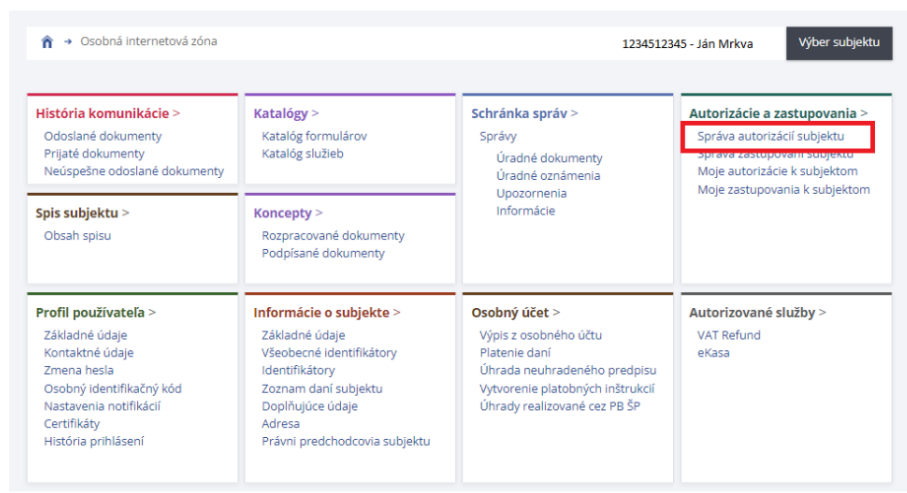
Osobná internetová zóna

1234512345 - Ján Mrkva

Výber subjektu

História komunikácie >
Odoslané dokumenty
Prijaté dokumenty
Neúspešne odoslané dokumenty

Spis subjektu >
Obsah spisu

Katalógy >
Katalóg formulárov
Katalóg služieb

Koncepty >
Rozpracované dokumenty
Podpísané dokumenty

Schránka správ >
Správy
Úradné dokumenty
Úradné oznámenia
Upozornenia
Informácie

Autorizácie a zastupovania >
Správa autorizácií subjektu
Správa zastupovaní subjektu
Moje autorizácie k subjektom
Moje zastupovania k subjektom

Profil používateľa >
Základné údaje
Kontaktné údaje
Zmena hesla
Osobný identifikačný kód
Nastavenia notifikácií
Certifikáty
História prihlásení

Informácie o subjekte >
Základné údaje
Všeobecné identifikátory
Identifikátory
Zoznam daní subjektu
Doplňujúce údaje
Adresa
Právni predchodcovia subjektu

Osobný účet >
Výpis z osobného účtu
Platenie daní
Úhrada neuhradeného predpisu
Vytvorenie platobných inštrukcií
Úhrady realizované cez PB ŠP

Autorizované služby >
VAT Refund
eKasa